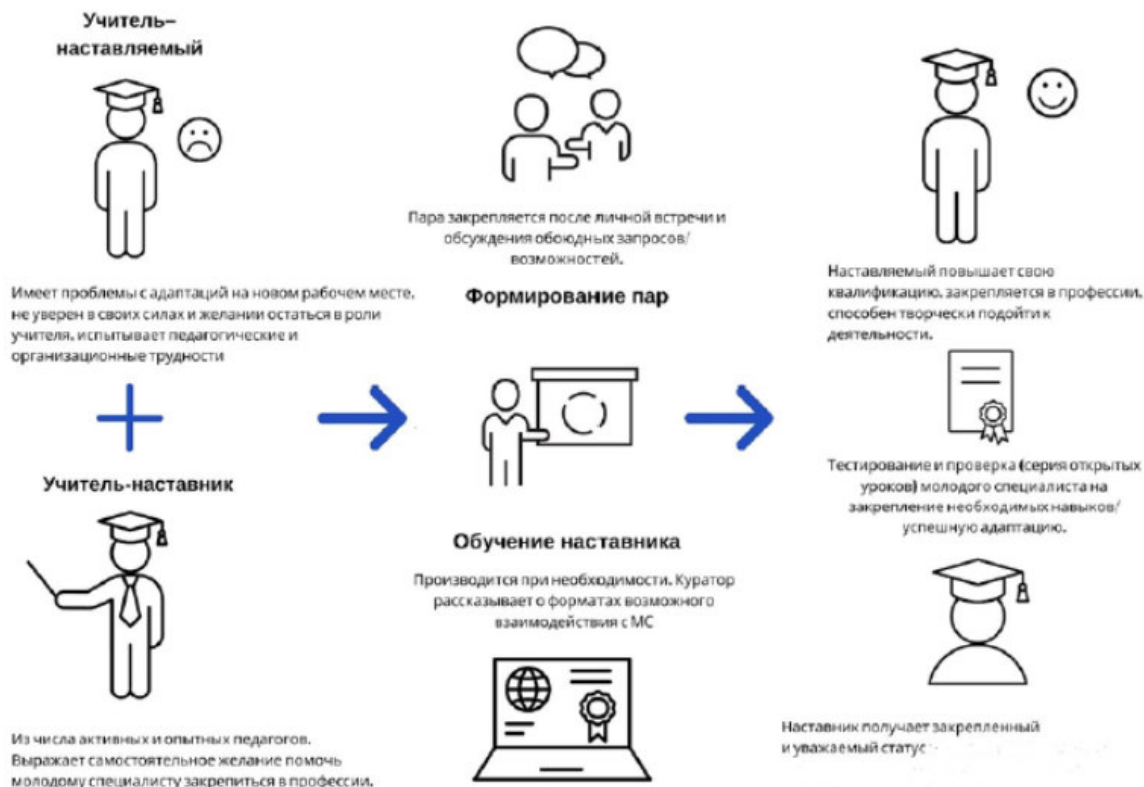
Учитель–наставляемый

Имеет проблемы с адаптаций на новом рабочем месте, не уверен в своих силах и желании остаться в роли учителя, испытывает педагогические и организационные трудности

Учитель-наставник

Из числа активных и опытных педагогов. Выражает самостоятельное желание помочь молодому специалисту закрепиться в профессии.

Пара закрепляется после личной встречи и обсуждения обоюдных запросов/возможностей.

Формирование пар

Обучение наставника

Производится при необходимости. Куратор рассказывает о форматах возможного взаимодействия с МС

Наставляемый повышает свою квалификацию, закрепляется в профессии, способен творчески подойти к деятельности.

Тестирование и проверка (серия открытых уроков) молодого специалиста на закрепление необходимых навыков/успешную адаптацию.

Наставник получает закрепленный и уважаемый статус